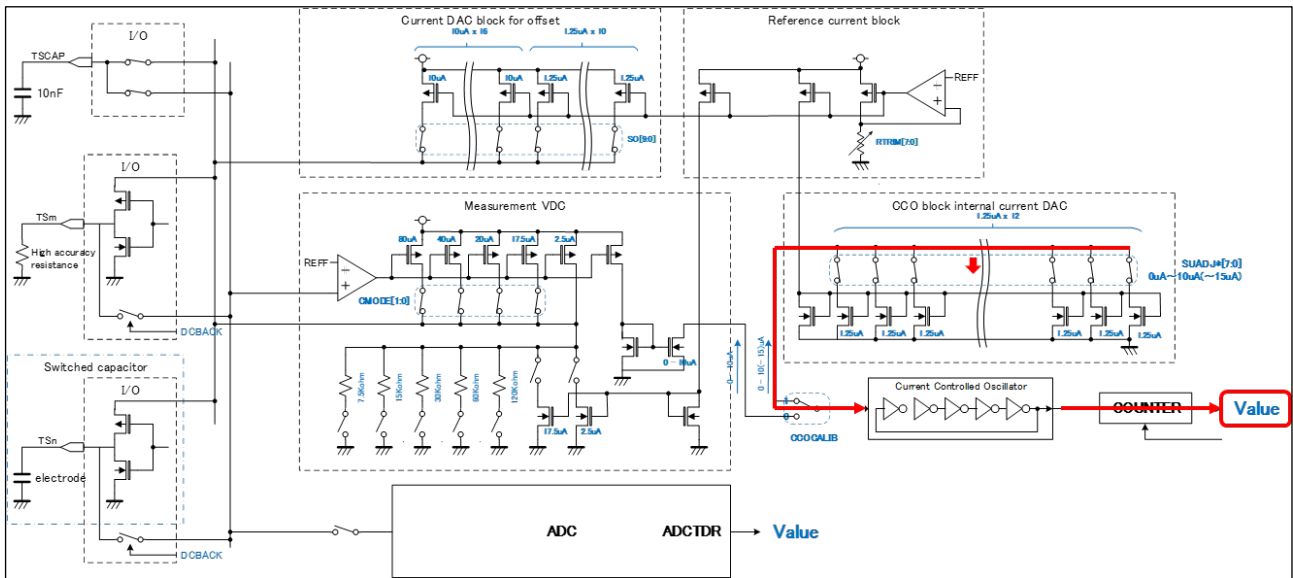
TSCAP

10nF

I/O

Current DAC block for offset

10uA x 16

1.25uA x 10

10uA

10uA

1.25uA

1.25uA

SO[9:0]

Reference current block

REFF

RTRIM[7:0]

I/O

TSm

High accuracy resistance

DCBACK

Measurement VDC

REFF

80uA

40uA

20uA

17.5uA

2.5uA

CMODE[1:0]

7.5Kohm

15Kohm

30Kohm

60Kohm

120Kohm

17.5uA

2.5uA

0 - 10uA

0 - 10(~15)uA

0 - 10uA

CCO block internal current DAC

1.25uA x 12

SUADJ*[7:0]

0uA~10uA(~15uA)

1.25uA

1.25uA

1.25uA

1.25uA

1.25uA

1.25uA

CCOCALIB

Current Controlled Oscillator

COUNTER

Value

Switched capacitor

I/O

TSn

electrode

DCBACK

ADC

ADCTDR

Value